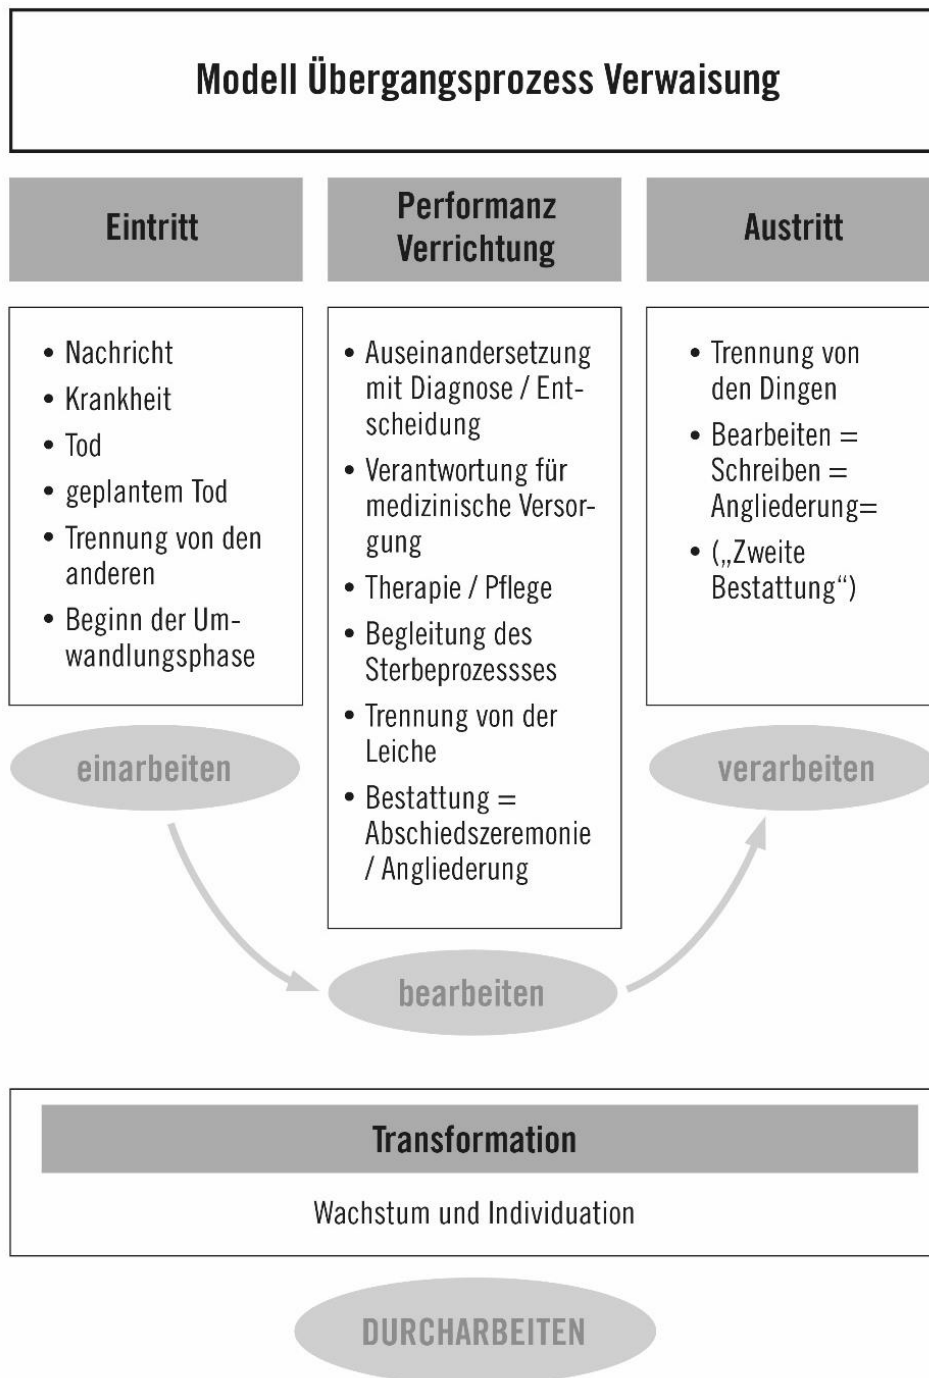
Modell Übergangsprozess Verwaisung

Eintritt

Performanz Verrichtung

Austritt

• Nachricht
• Krankheit
• Tod
• geplantem Tod
• Trennung von den anderen
• Beginn der Umwandlungsphase

• Auseinandersetzung mit Diagnose / Entscheidung
• Verantwortung für medizinische Versorgung
• Therapie / Pflege
• Begleitung des Sterbeprozesssses
• Trennung von der Leiche
• Bestattung = Abschiedszeremonie / Angliederung

• Trennung von den Dingen
• Bearbeiten = Schreiben = Angliederung=
• („Zweite Bestattung“)

einarbeiten

verarbeiten

bearbeiten

Transformation

Wachstum und Individuation

DURCHARBEITEN